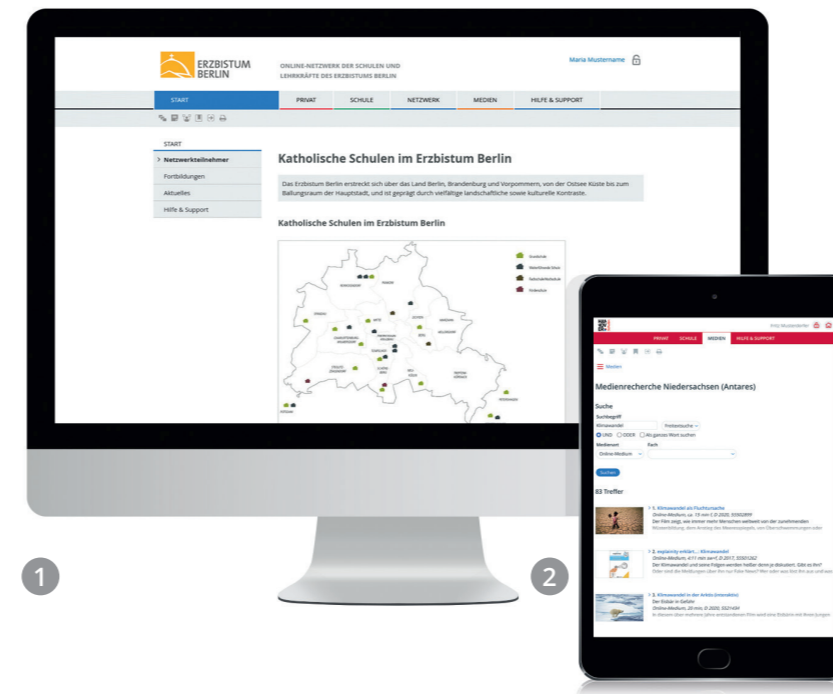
ERZBISTUM BERLIN

ONLINE-NETZWERK DER SCHULEN UND LEHRKRÄFTE DES ERZBISTUMS BERLIN

Maria Mustername

START | PRIVAT | SCHULE | NETZWERK | MEDIEN | HILFE & SUPPORT

START
> Netzwerkteilnehmer
Fortbildungen
Aktuelles
Hilfe & Support

Katholische Schulen im Erzbistum Berlin

Das Erzbistum Berlin erstreckt sich über das Land Berlin, Brandenburg und Vorpommern, von der Ostsee Küste bis zum Ballungsraum der Hauptstadt, und ist geprägt durch vielfältige landschaftliche sowie kulturelle Kontraste.

Katholische Schulen im Erzbistum Berlin

Grundschule
Weiterführende Schule
Sekundarschule
Hochschule

REINICKENDORF
PANKOW
SPANDAU
MITTE
LICHTENBERG
MARZAHN HELLERSDORF
CHARLOTTENBURG-WILMERSDORF
FRIEDRICHSHAIN-KREUZBERG
TEMPELHOF-SCHÖNEBERG
STEGLITZ-ZEHLENDORF
NEUKÖLLN
TREPTOW-KÖPENICK

1

2

Fritz Mustermann

PRIVAT | SCHULE | MEDIEN | HILFE & SUPPORT

Medien

Medienrecherche Niedersachsen (Antares)

Suche
Suchbegriff
Klimawandel
Freitextsuche
UND ODER Als ganzes Wort suchen
Medienart
Fach
Online-Medium

Suchen

83 Treffer

> 1. Klimawandel als Fluchtursache
Online-Medium, ca. 15 min f, D 2020, 55502899
Der Film zeigt, wie immer mehr Menschen weltweit von der zunehmenden

> 2. explainity erklärt... Klimawandel
Online-Medium, 4:11 min sw+f, D 2017, 55501262
Der Klimawandel und seine Folgen werden heißer denn je diskutiert. Gibt es ihn?

> 3. Klimawandel in der Arktis (interaktiv)
Der Eisbär in Gefahr
Online-Medium, 20 min, D 2020, 5521434